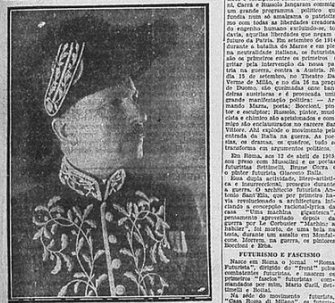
ni, Carrà e Russolo lançaram conscientemente um grande programa político que confundia num só amálgama o patriotismo com todas as liberdades criadoras do engenho humano exclusivamente, de que aquelas liberdades era a garantia do futuro da Pátria. Em setembro de 1914, durante a batalha do Marne e em plena neutralidade italiana, os futuristas são os primeiros entre os primeiros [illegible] a pedir pela intervenção da nossa pátria na guerra, contra a Áustria. Em 15 de setembro, no Teatro Dal Verme de Milão, e no dia 16 na praça do Duomo, são queimadas oito bandeiras austríacas e é provocada uma grande manifestação política — Arrancado Marte, pois, Boccioni, pintor e escultor; Russolo, pintor, músico; e Carrà ... e três dos seus amigos são encarcerados no cárcere San Vittore. Ahi explode o movimento pela entrada da Itália na guerra. As poesias, os dramas, os quadros, tudo se transforma em argumentos políticos.

Em Roma, aos 12 de abril de 1915 eu prêso com Mussolini e os pintores futuristas Settimelli, Bruno Corra e pintor futurista Giacomo Balla.

Esta dupla atividade, literário-artística e insurrecional, prosegue durante a guerra. O vorticismo futurista Antonio Sant'Elia, que foi o primeiro a revolucionar a arquitetura inventando a concepção "arranha-céu" e as casas "Uma machina gigantesca", alistou-se com o poeta da "Corsaria", o poeta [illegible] e Sironi, Boccioni ... morte, de uma bala, ... nascente ... Morrem na guerra, os pintores Boccioni e Erba.

FUTURISMO E FASCISMO

Nasce em Roma o jornal "Roma Futurista", dirigido do "front" pelos combatentes futuristas, e nascem os primeiros fasci políticos futuristas fundados por mim, Mario Carli, Settimelli e Bottai.

Na sede do movimento Futurista "Casa Roma di Milano" se formaram